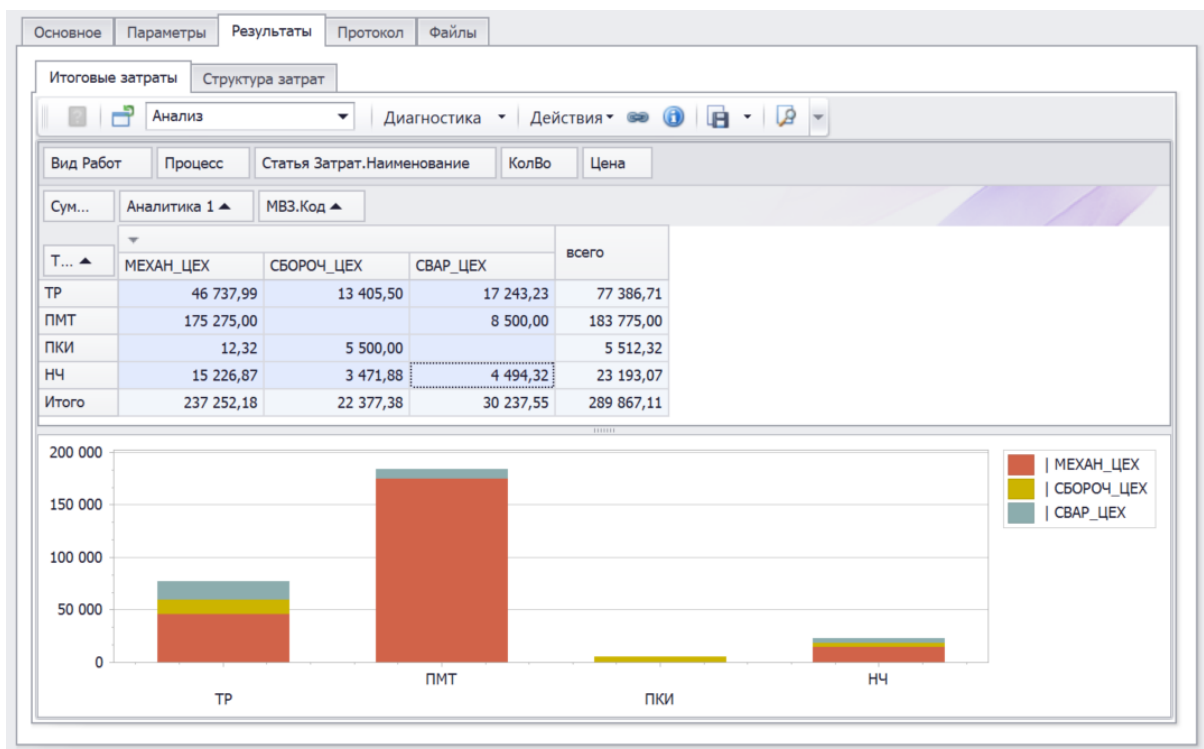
Основное | Параметры | Результаты | Протокол | Файлы

Итоговые затраты | Структура затрат

Анализ | Диагностика | Действия

Вид Работ | Процесс | Статья Затрат.Наименование | КолВо | Цена

Сум... | Аналитика 1 | МВЗ.Код

| Т... | МЕХАН_ЦЕХ | СБОРОЧ_ЦЕХ | СВАР_ЦЕХ | всего |
|---|---|---|---|---|
| ТР | 46 737,99 | 13 405,50 | 17 243,23 | 77 386,71 |
| ПМТ | 175 275,00 | | 8 500,00 | 183 775,00 |
| ПКИ | 12,32 | 5 500,00 | | 5 512,32 |
| НЧ | 15 226,87 | 3 471,88 | 4 494,32 | 23 193,07 |
| Итого | 237 252,18 | 22 377,38 | 30 237,55 | 289 867,11 |

200 000
150 000
100 000
50 000
0

ТР
ПМТ
ПКИ
НЧ

| МЕХАН_ЦЕХ
| СБОРОЧ_ЦЕХ
| СВАР_ЦЕХ